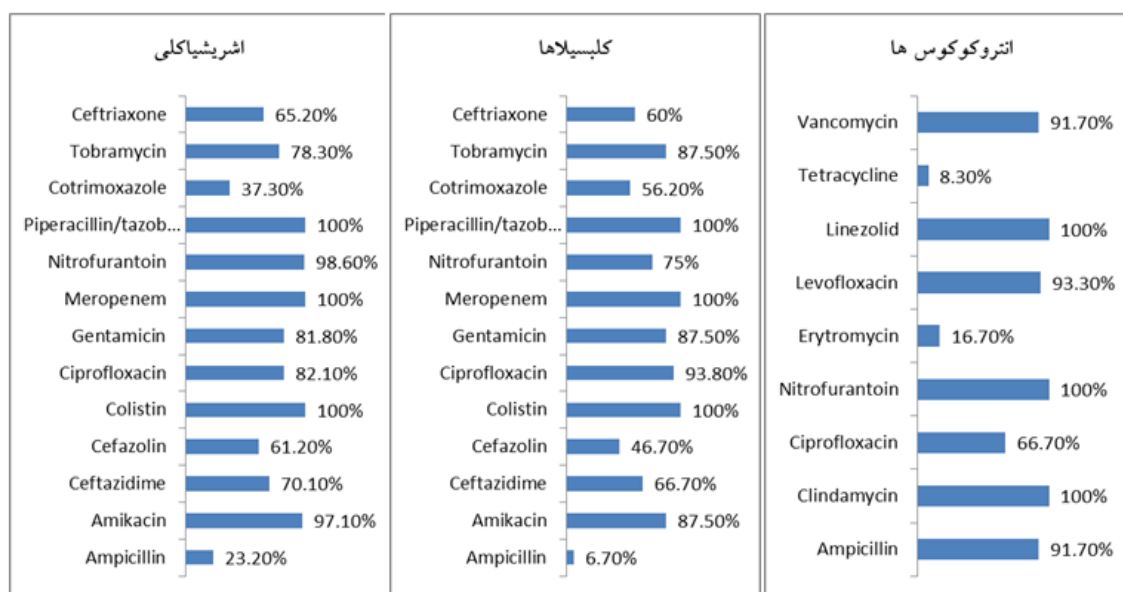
اشریشیاکلی

Ceftriaxone 65.20%
Tobramycin 78.30%
Cotrimoxazole 37.30%
Piperacillin/tazob... 100%
Nitrofurantoin 98.60%
Meropenem 100%
Gentamicin 81.80%
Ciprofloxacin 82.10%
Colistin 100%
Cefazolin 61.20%
Ceftazidime 70.10%
Amikacin 97.10%
Ampicillin 23.20%

کلبسیلاها

Ceftriaxone 60%
Tobramycin 87.50%
Cotrimoxazole 56.20%
Piperacillin/tazob... 100%
Nitrofurantoin 75%
Meropenem 100%
Gentamicin 87.50%
Ciprofloxacin 93.80%
Colistin 100%
Cefazolin 46.70%
Ceftazidime 66.70%
Amikacin 87.50%
Ampicillin 6.70%

انتروکوکوس ها

Vancomycin 91.70%
Tetracycline 8.30%
Linezolid 100%
Levofloxacin 93.30%
Erytromycin 16.70%
Nitrofurantoin 100%
Ciprofloxacin 66.70%
Clindamycin 100%
Ampicillin 91.70%